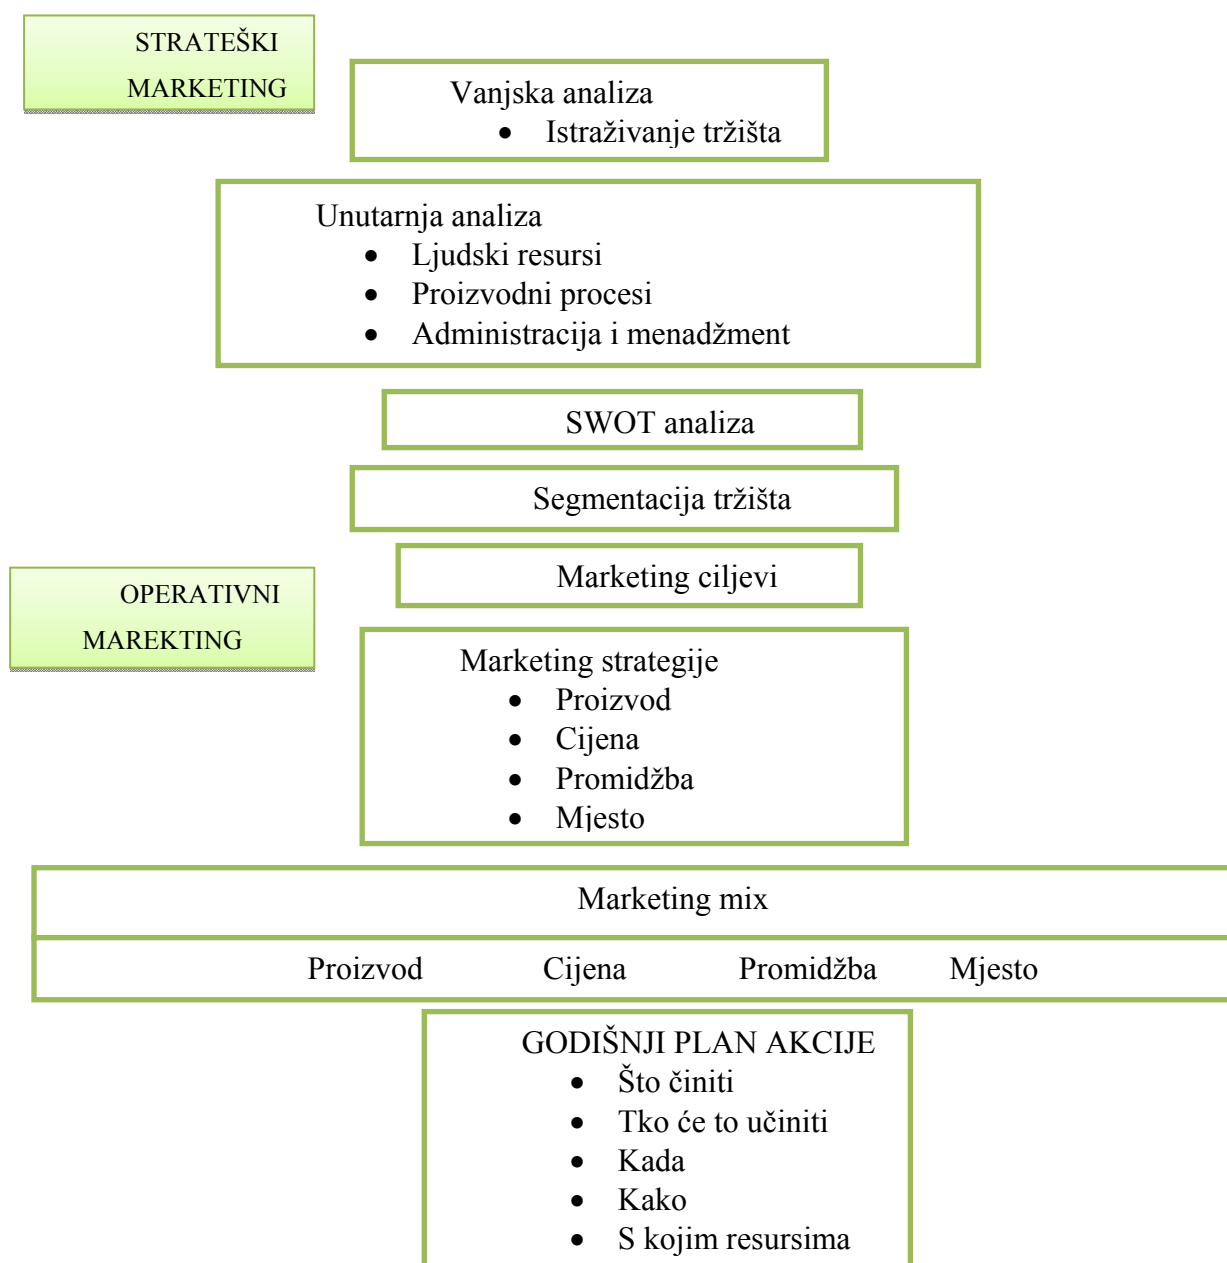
STRATEŠKI MARKETING

Vanjska analiza
- Istraživanje tržišta

Unutarnja analiza
- Ljudski resursi
- Proizvodni procesi
- Administracija i menadžment

SWOT analiza

Segmentacija tržišta

OPERATIVNI MAREKTING

Marketing ciljevi

Marketing strategije
- Proizvod
- Cijena
- Promidžba
- Mjesto

Marketing mix

Proizvod Cijena Promidžba Mjesto

GODIŠNJI PLAN AKCIJE
- Što činiti
- Tko će to učiniti
- Kada
- Kako
- S kojim resursima